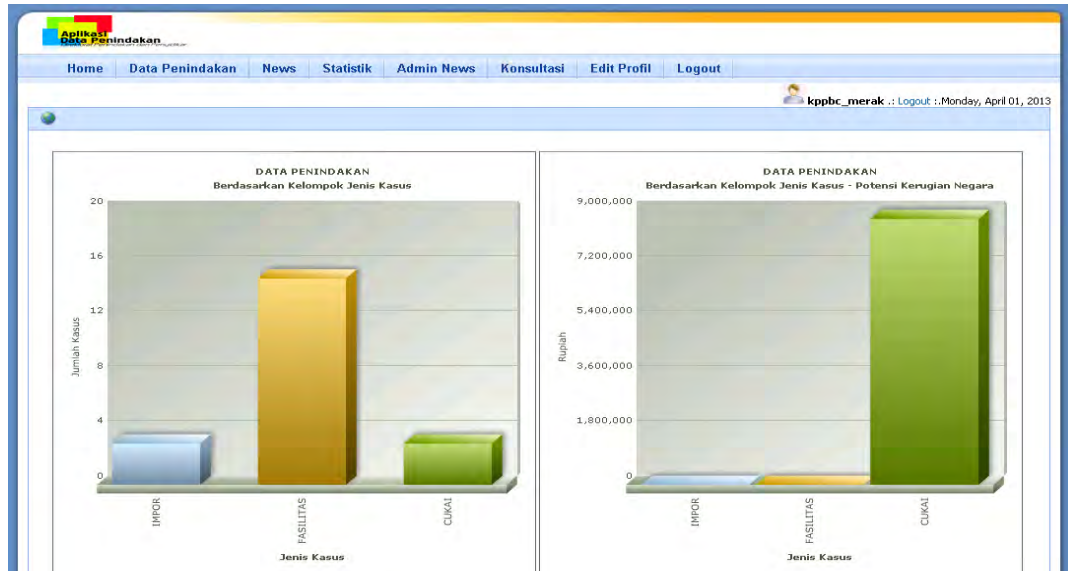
Aplikasi
Data Penindakan

Home | Data Penindakan | News | Statistik | Admin News | Konsultasi | Edit Profil | Logout

kppbc_merak .: Logout :.Monday, April 01, 2013

DATA PENINDAKAN
Berdasarkan Kelompok Jenis Kasus

Jumlah Kasus

20
16
12
8
4
0

IMPOR
FASILITAS
CUKAI

Jenis Kasus

DATA PENINDAKAN
Berdasarkan Kelompok Jenis Kasus - Potensi Kerugian Negara

Rupiah

9,000,000
7,200,000
5,400,000
3,600,000
1,800,000
0

IMPOR
FASILITAS
CUKAI

Jenis Kasus